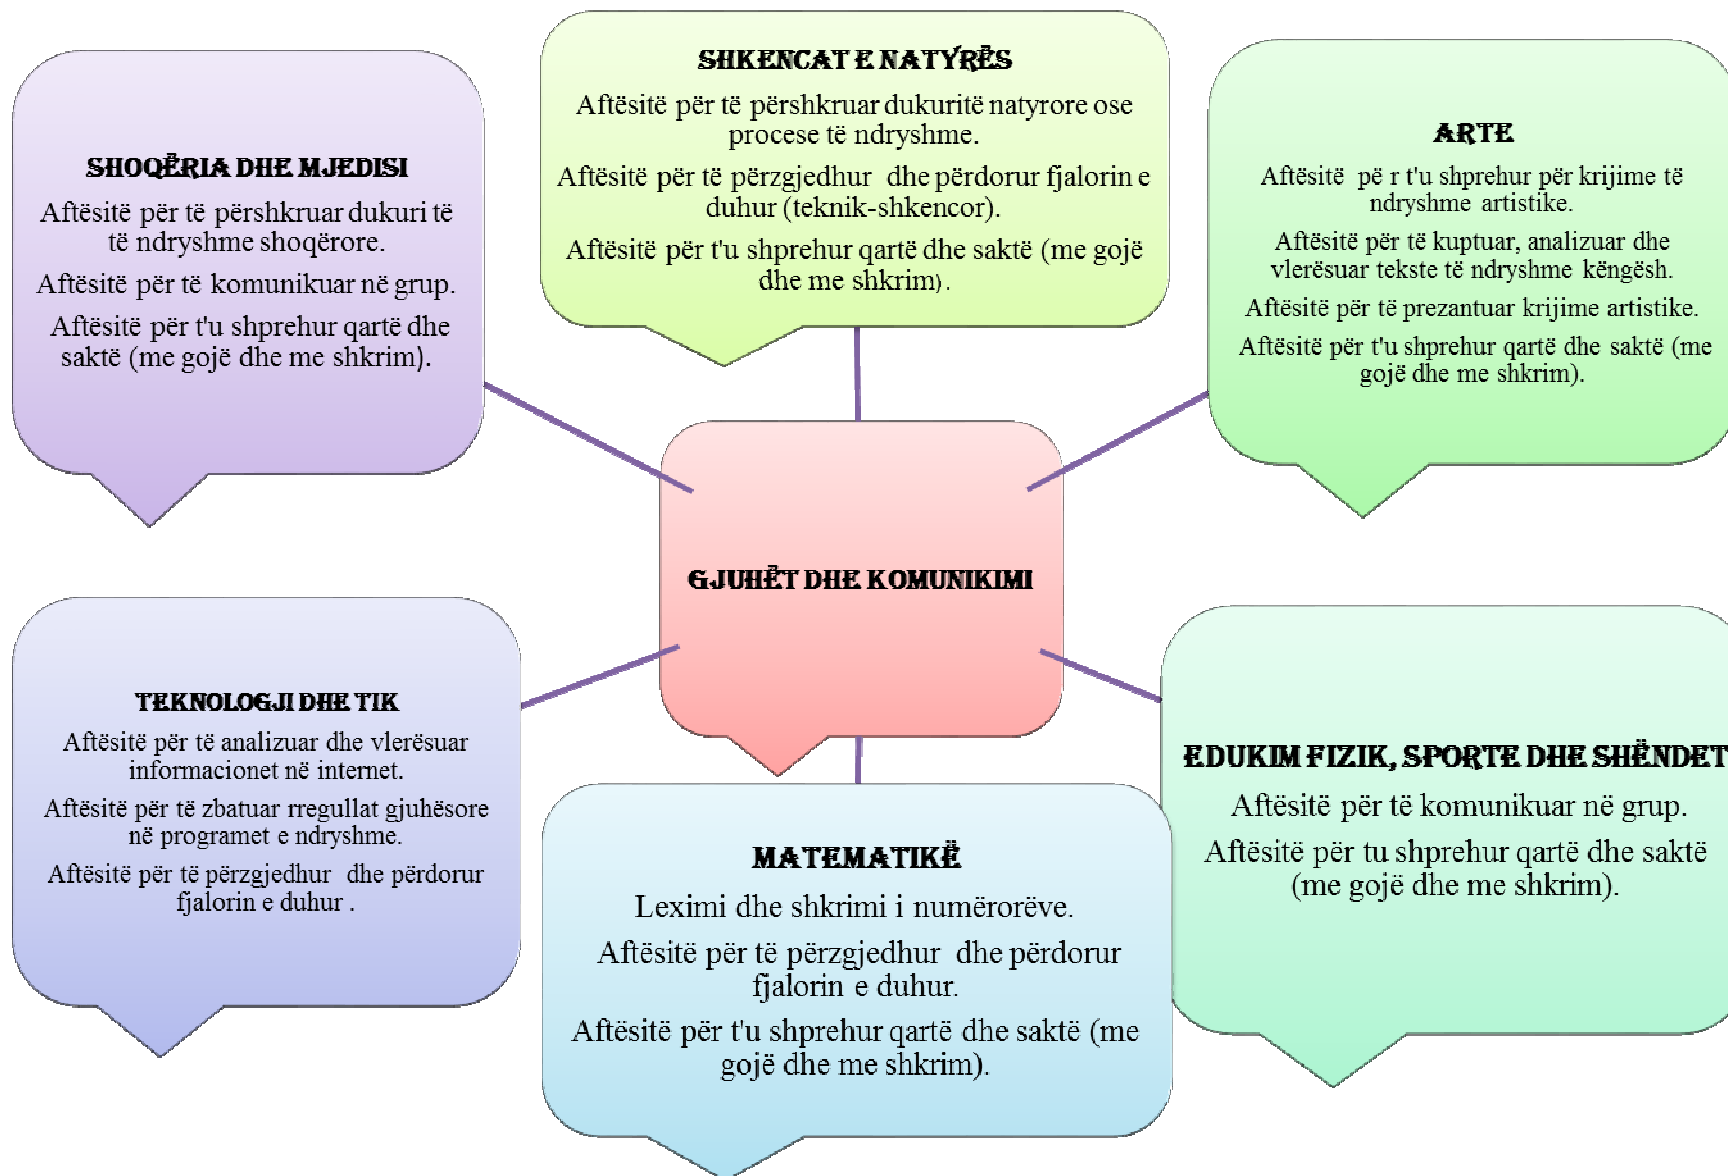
SHKENCAT E NATYRËS

Aftësitë për të përshkruar dukuritë natyrore ose procese të ndryshme.

Aftësitë për të përzgjedhur dhe përdorur fjalorin e duhur (teknik-shkencor).

Aftësitë për t'u shprehur qartë dhe saktë (me gojë dhe me shkrim).

SHOQËRIA DHE MJEDISI

Aftësitë për të përshkruar dukuri të të ndryshme shoqërore.

Aftësitë për të komunikuar në grup.

Aftësitë për t'u shprehur qartë dhe saktë (me gojë dhe me shkrim).

ARTE

Aftësitë pë r t'u shprehur për krijime të ndryshme artistike.

Aftësitë për të kuptuar, analizuar dhe vlerësuar tekste të ndryshme këngësh.

Aftësitë për të prezantuar krijime artistike.

Aftësitë për t'u shprehur qartë dhe saktë (me gojë dhe me shkrim).

GJUHËT DHE KOMUNIKIMI

TEKNOLOGJI DHE TIK

Aftësitë për të analizuar dhe vlerësuar informacionet në internet.

Aftësitë për të zbatuar rregullat gjuhësore në programet e ndryshme.

Aftësitë për të përzgjedhur dhe përdorur fjalorin e duhur .

EDUKIM FIZIK, SPORTE DHE SHËNDET

Aftësitë për të komunikuar në grup.

Aftësitë për tu shprehur qartë dhe saktë (me gojë dhe me shkrim).

MATEMATIKË

Leximi dhe shkrimi i numërorëve.

Aftësitë për të përzgjedhur dhe përdorur fjalorin e duhur.

Aftësitë për t'u shprehur qartë dhe saktë (me gojë dhe me shkrim).